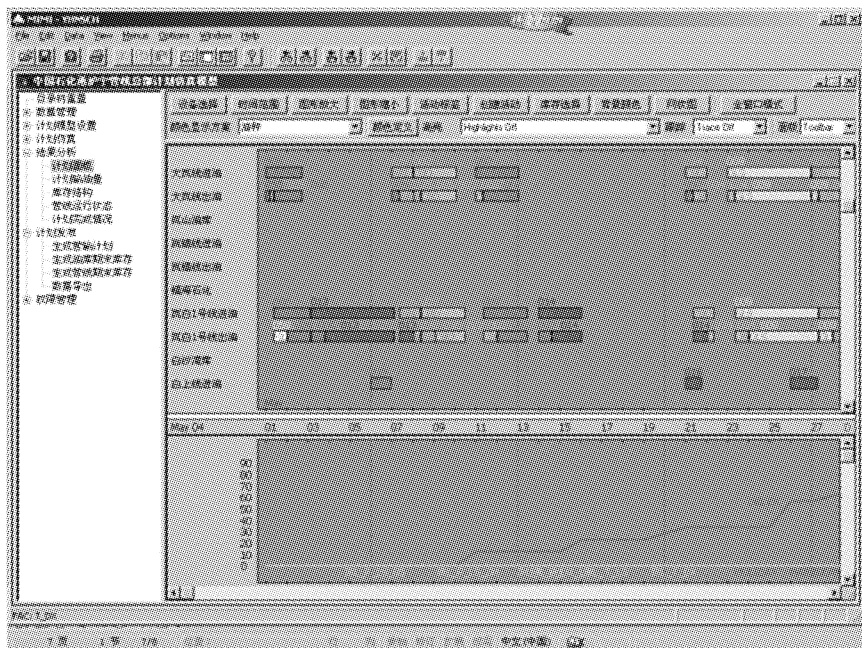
MIMI - YINSCH
File Edit Data View Menus Options Window Help
中国石化港护宁管道原油计划调度模型
目录的配置
数据管理
计划模型设置
计划仿真
结果分析
计划甘图
计划运输量
库存结构
管道运行状态
计划完成情况
计划发布
生成营销计划
生成油库期末库存
生成管道期末库存
数据导出
初期管理
设备选择
时间范围
图形放大
图形缩小
活动标签
创建活动
库存选择
背景颜色
柱状图
全窗口模式
颜色显示方案
油种
颜色定义
Highlights Off
Trace Off
Toolbar
大西线进油
大西线出油
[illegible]
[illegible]
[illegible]
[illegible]
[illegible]1号线进油
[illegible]1号线出油
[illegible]
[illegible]
May 04
01
03
05
07
09
11
13
15
17
19
21
23
25
27
90
80
70
60
50
40
30
20
10
0
中文(中国)